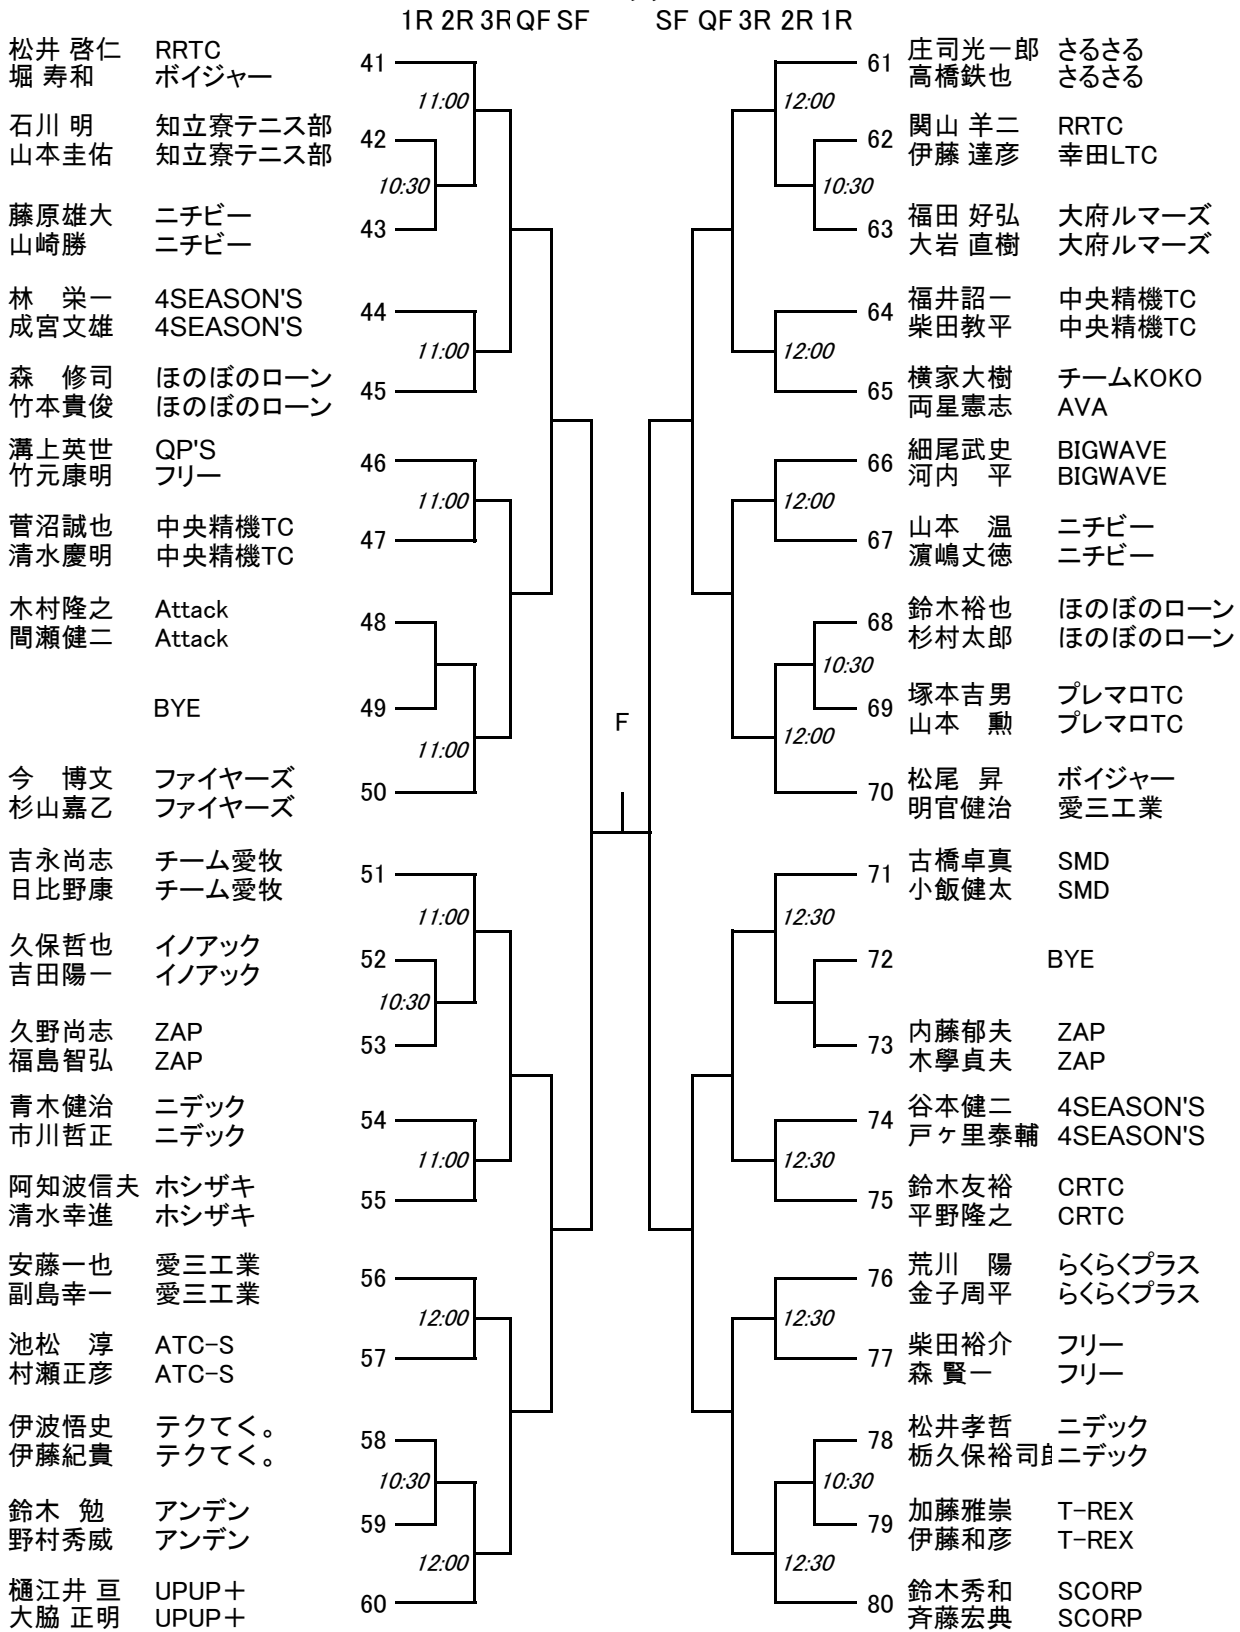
1R 2R 3R QF SF　　SF QF 3R 2R 1R

松井 啓仁　RRTC
堀 寿和　ボイジャー
41
11:00
石川 明　知立寮テニス部
山本圭佑　知立寮テニス部
42
10:30
藤原雄大　ニチビー
山崎勝　ニチビー
43
林　栄一　4SEASON'S
成宮文雄　4SEASON'S
44
11:00
森　修司　ほのぼのローン
竹本貴俊　ほのぼのローン
45
溝上英世　QP'S
竹元康明　フリー
46
11:00
菅沼誠也　中央精機TC
清水慶明　中央精機TC
47
木村隆之　Attack
間瀬健二　Attack
48
BYE
49
11:00
今　博文　ファイヤーズ
杉山嘉乙　ファイヤーズ
50
吉永尚志　チーム愛牧
日比野康　チーム愛牧
51
11:00
久保哲也　イノアック
吉田陽一　イノアック
52
10:30
久野尚志　ZAP
福島智弘　ZAP
53
青木健治　ニデック
市川哲正　ニデック
54
11:00
阿知波信夫　ホシザキ
清水幸進　ホシザキ
55
安藤一也　愛三工業
副島幸一　愛三工業
56
12:00
池松　淳　ATC-S
村瀬正彦　ATC-S
57
伊波悟史　テクてく。
伊藤紀貴　テクてく。
58
10:30
鈴木　勉　アンデン
野村秀威　アンデン
59
12:00
樋江井 亘　UPUP＋
大脇 正明　UPUP＋
60

F

61　庄司光一郎　さるさる
高橋鉄也　さるさる
12:00
62　関山 羊二　RRTC
伊藤 達彦　幸田LTC
10:30
63　福田 好弘　大府ルマーズ
大岩 直樹　大府ルマーズ
64　福井詔一　中央精機TC
柴田教平　中央精機TC
12:00
65　横家大樹　チームKOKO
両星憲志　AVA
66　細尾武史　BIGWAVE
河内　平　BIGWAVE
12:00
67　山本　温　ニチビー
濵嶋丈徳　ニチビー
68　鈴木裕也　ほのぼのローン
杉村太郎　ほのぼのローン
10:30
69　塚本吉男　プレマロTC
山本　勲　プレマロTC
12:00
70　松尾　昇　ボイジャー
明官健治　愛三工業
71　古橋卓真　SMD
小飯健太　SMD
12:30
72　BYE
73　内藤郁夫　ZAP
木學貞夫　ZAP
74　谷本健二　4SEASON'S
戸ヶ里泰輔　4SEASON'S
12:30
75　鈴木友裕　CRTC
平野隆之　CRTC
76　荒川　陽　らくらくプラス
金子周平　らくらくプラス
12:30
77　柴田裕介　フリー
森 賢一　フリー
78　松井孝哲　ニデック
栃久保裕司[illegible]　ニデック
10:30
79　加藤雅崇　T-REX
伊藤和彦　T-REX
12:30
80　鈴木秀和　SCORP
斉藤宏典　SCORP